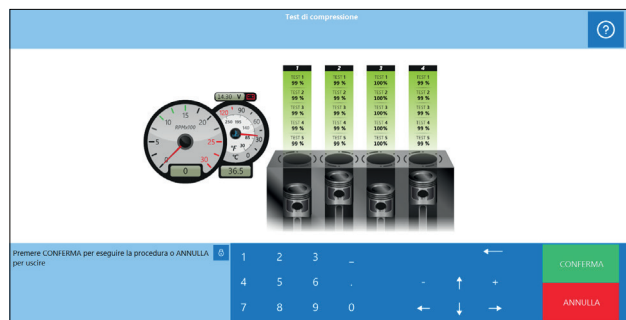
Test di compressione

?

| 1 | 2 | 3 | 4 |
|---|---|---|---|
| TEST 1 99 % | TEST 1 99 % | TEST 1 99 % | TEST 1 99 % |
| TEST 2 99 % | TEST 2 100% | TEST 2 100% | TEST 2 99 % |
| TEST 3 99 % | TEST 3 99 % | TEST 3 100% | TEST 3 99 % |
| TEST 4 99 % | TEST 4 99 % | TEST 4 100% | TEST 4 99 % |
| TEST 5 99 % | TEST 5 99 % | TEST 5 99 % | TEST 5 99 % |

14.10 V

RPMx100
0 5 10 15 20 25 30
0

90 80 70 60 50 40 30
°C
36.5

Premere CONFERMA per eseguire la procedura o ANNULLA per uscire

1 2 3 _ ←
4 5 6 . - ↑ +
7 8 9 0 ← ↓ →

CONFERMA
ANNULLA